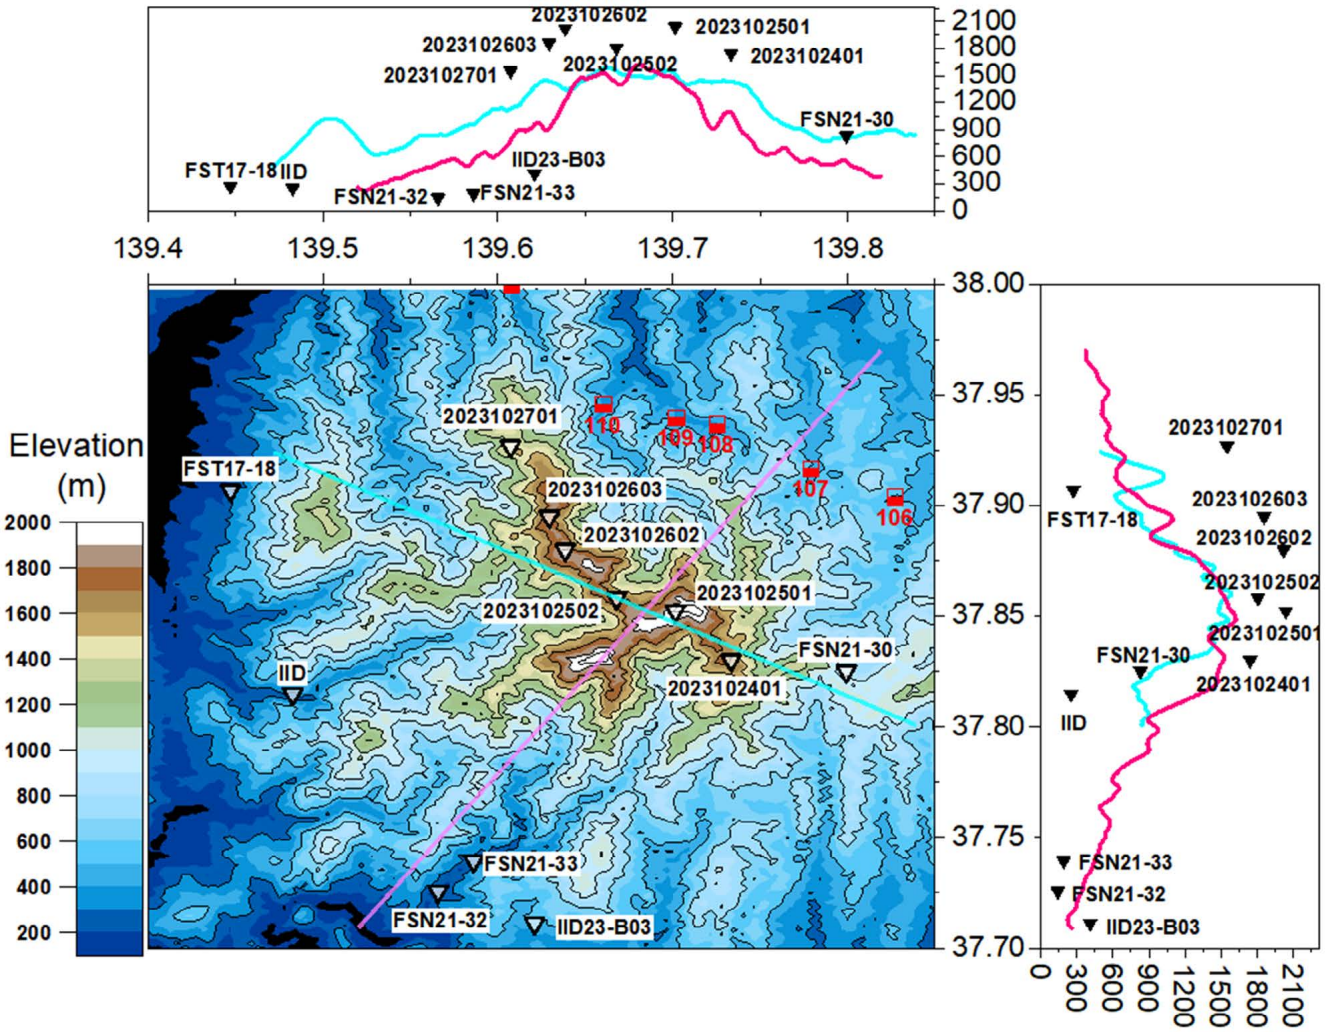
2023102602
2023102501
2023102603
2023102401
2023102701
2023102502
FSN21-30
IID23-B03
FST17-18
IID
FSN21-32
FSN21-33

2100
1800
1500
1200
900
600
300
0

139.4
139.5
139.6
139.7
139.8

Elevation (m)
2000
1800
1600
1400
1200
1000
800
600
400
200

2023102701
110
109
108
107
106
FST17-18
2023102603
2023102602
2023102502
2023102501
FSN21-30
2023102401
IID
FSN21-33
FSN21-32
IID23-B03

38.00
37.95
37.90
37.85
37.80
37.75
37.70

2023102701
FST17-18
2023102603
2023102602
2023102502
2023102501
FSN21-30
2023102401
IID
FSN21-33
FSN21-32
IID23-B03

300
600
900
1200
1500
1800
2100